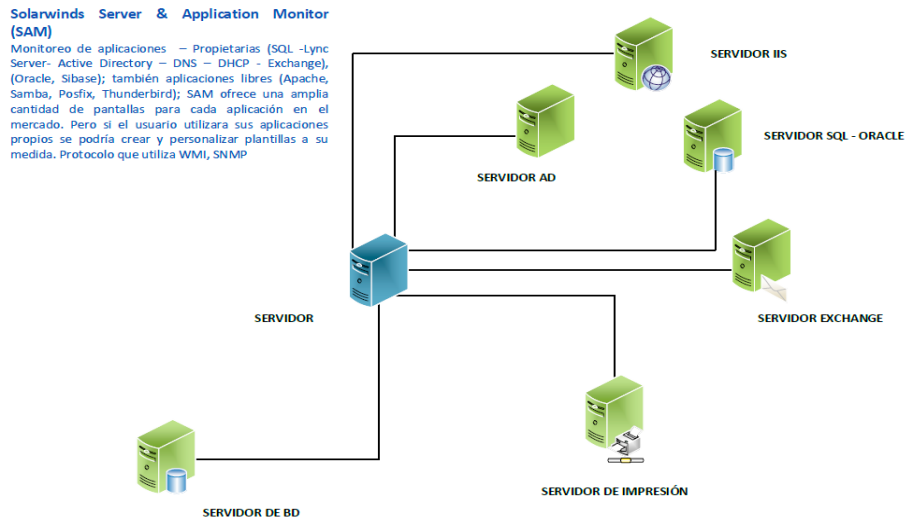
Solarwinds Server & Application Monitor (SAM)

Monitoreo de aplicaciones – Propietarias (SQL -Lync Server- Active Directory – DNS – DHCP - Exchange), (Oracle, Sibase); también aplicaciones libres (Apache, Samba, Posfix, Thunderbird); SAM ofrece una amplia cantidad de pantallas para cada aplicación en el mercado. Pero si el usuario utilizara sus aplicaciones propios se podría crear y personalizar plantillas a su medida. Protocolo que utiliza WMI, SNMP

SERVIDOR IIS

SERVIDOR AD

SERVIDOR SQL - ORACLE

SERVIDOR

SERVIDOR EXCHANGE

SERVIDOR DE IMPRESIÓN

SERVIDOR DE BD